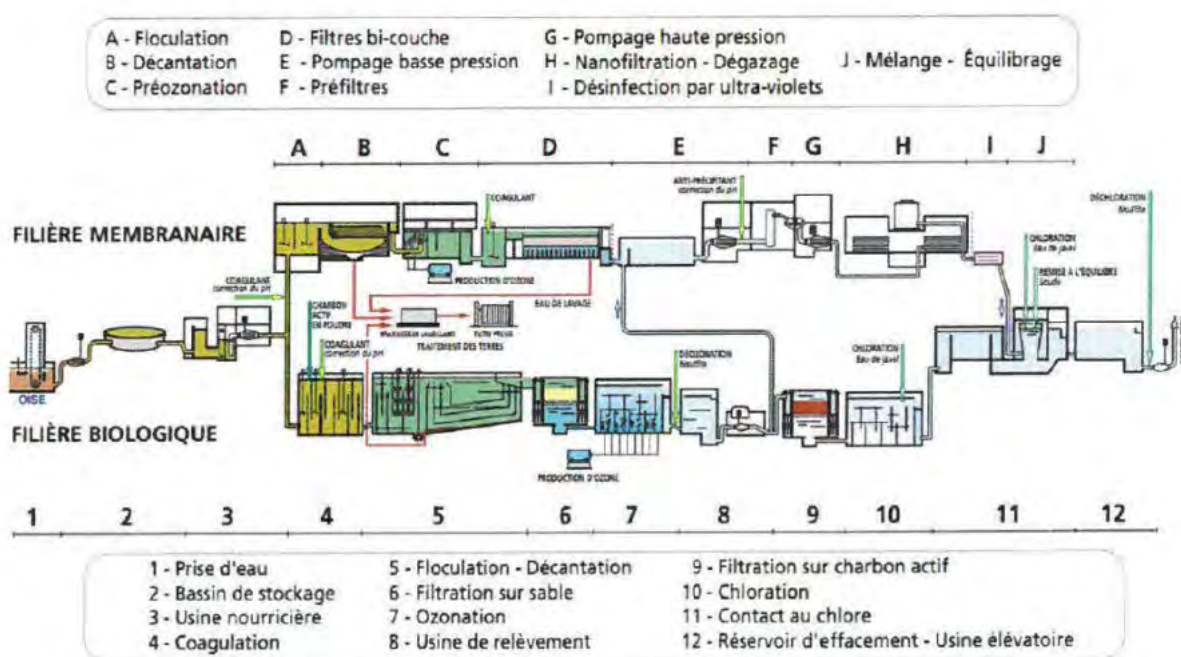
A - Floculation
B - Décantation
C - Préozonation
D - Filtres bi-couche
E - Pompage basse pression
F - Préfiltres
G - Pompage haute pression
H - Nanofiltration - Dégazage
I - Désinfection par ultra-violets
J - Mélange - Équilibrage

A B C D E F G H I J

FILIÈRE MEMBRANAIRE

COAGULANT

ANTI-PRÉCIPITANT correction du pH

DÉCHLORATION bisulfite

CHLORATION Eau de javel

REMISE À L'ÉQUILIBRE Soude

COAGULANT correction du pH

PRODUCTION D'OZONE

EAU DE LAVAGE

CHARBON ACTIF EN POUDRE

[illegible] FILTRE PRESSE

TRAITEMENT DES TERRES

COAGULANT correction du pH

DÉSOZONATION bisulfite

CHLORATION Eau de javel

OISE

FILIÈRE BIOLOGIQUE

PRODUCTION D'OZONE

1 2 3 4 5 6 7 8 9 10 11 12

1 - Prise d'eau
2 - Bassin de stockage
3 - Usine nourricière
4 - Coagulation
5 - Floculation - Décantation
6 - Filtration sur sable
7 - Ozonation
8 - Usine de relèvement
9 - Filtration sur charbon actif
10 - Chloration
11 - Contact au chlore
12 - Réservoir d'effacement - Usine élévatoire